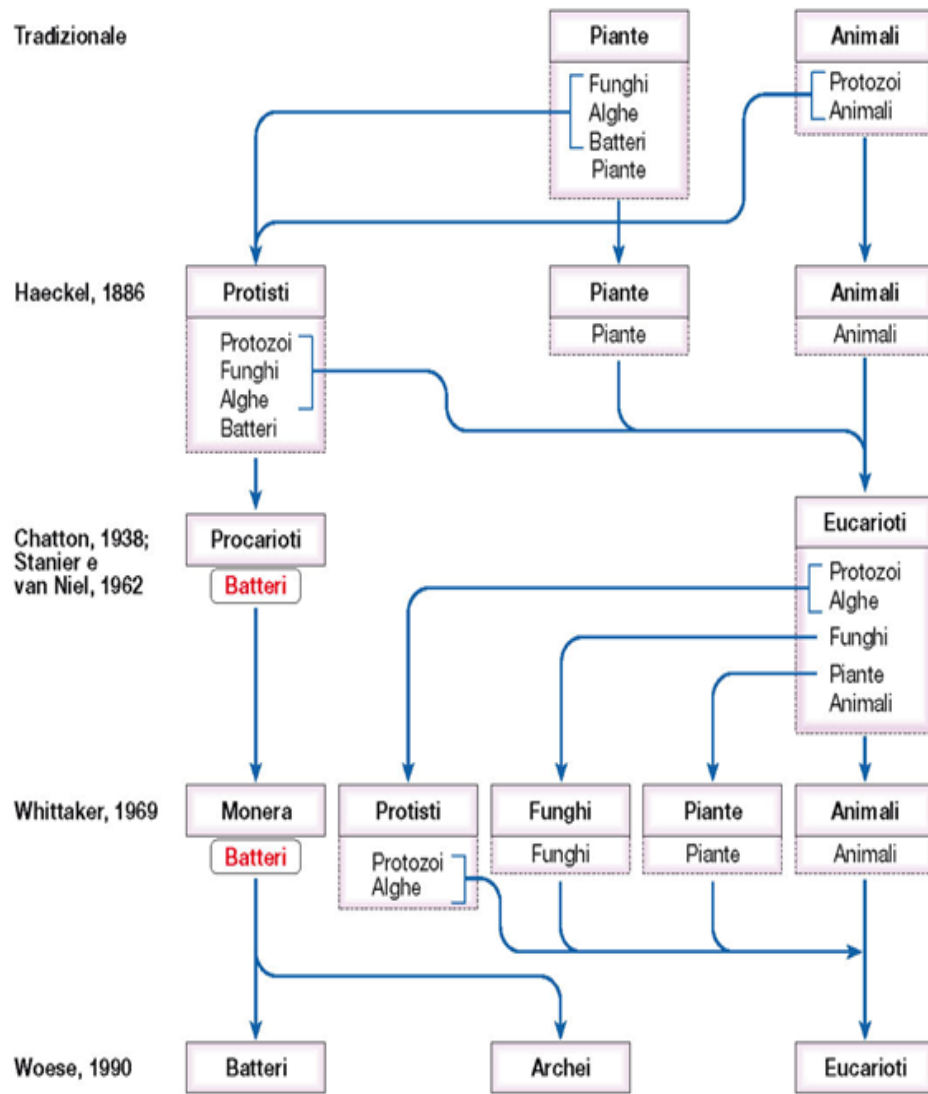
Tradizionale

Piante
Funghi
Alghe
Batteri
Piante

Animali
Protozoi
Animali

Haeckel, 1886

Protisti
Protozoi
Funghi
Alghe
Batteri

Piante
Piante

Animali
Animali

Chatton, 1938; Stanier e van Niel, 1962

Procarioti
Batteri

Eucarioti
Protozoi
Alghe
Funghi
Piante
Animali

Whittaker, 1969

Monera
Batteri

Protisti
Protozoi
Alghe

Funghi
Funghi

Piante
Piante

Animali
Animali

Woese, 1990

Batteri

Archei

Eucarioti